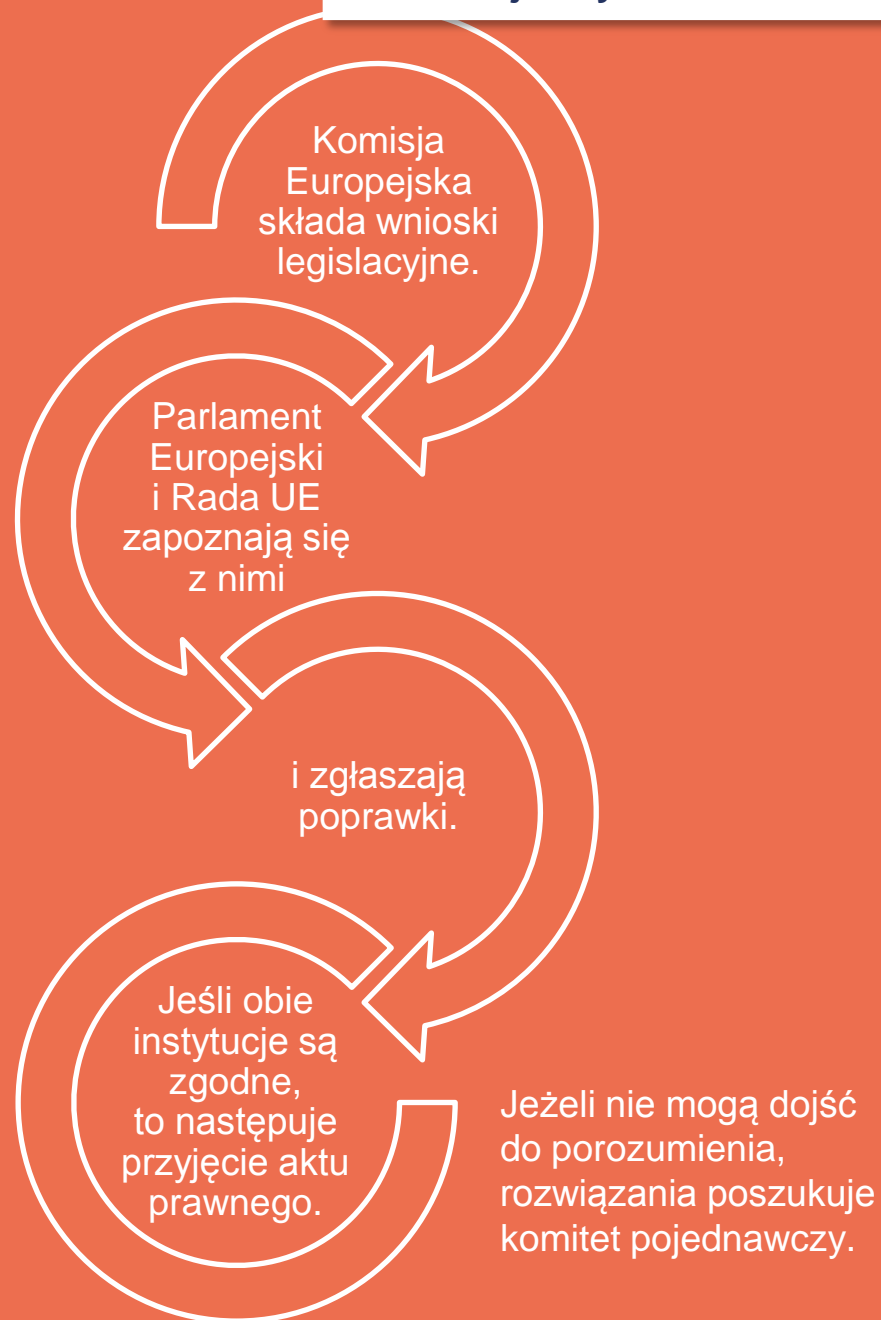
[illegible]

Komisja Europejska składa wnioski legislacyjne.

Parlament Europejski i Rada UE zapoznają się z nimi

i zgłaszają poprawki.

Jeśli obie instytucje są zgodne, to następuje przyjęcie aktu prawnego.

Jeżeli nie mogą dojść do porozumienia, rozwiązania poszukuje komitet pojednawczy.